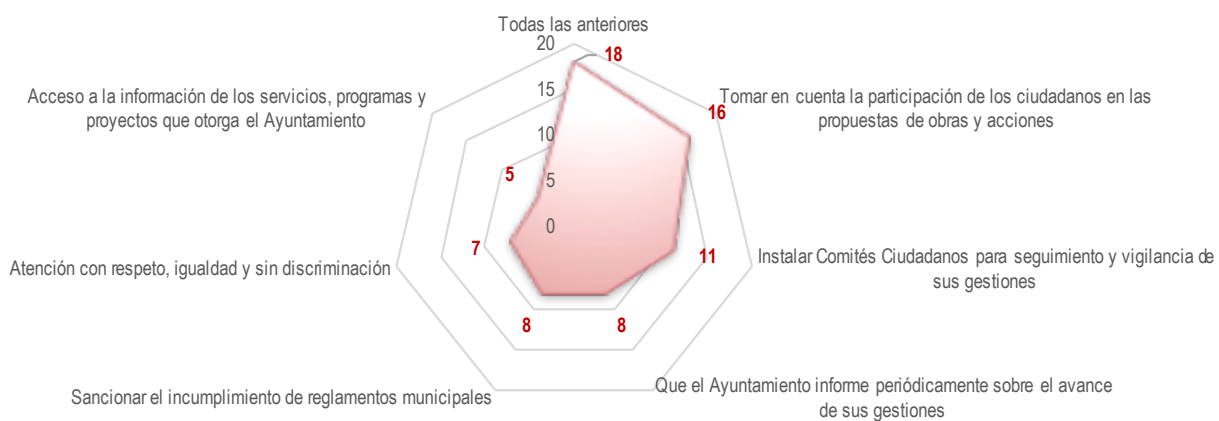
Todas las anteriores

20
15
10
5
0

18

Tomar en cuenta la participación de los ciudadanos en las propuestas de obras y acciones

16

Instalar Comités Ciudadanos para seguimiento y vigilancia de sus gestiones

11

Que el Ayuntamiento informe periódicamente sobre el avance de sus gestiones

8

Sancionar el incumplimiento de reglamentos municipales

8

Atención con respeto, igualdad y sin discriminación

7

Acceso a la información de los servicios, programas y proyectos que otorga el Ayuntamiento

5